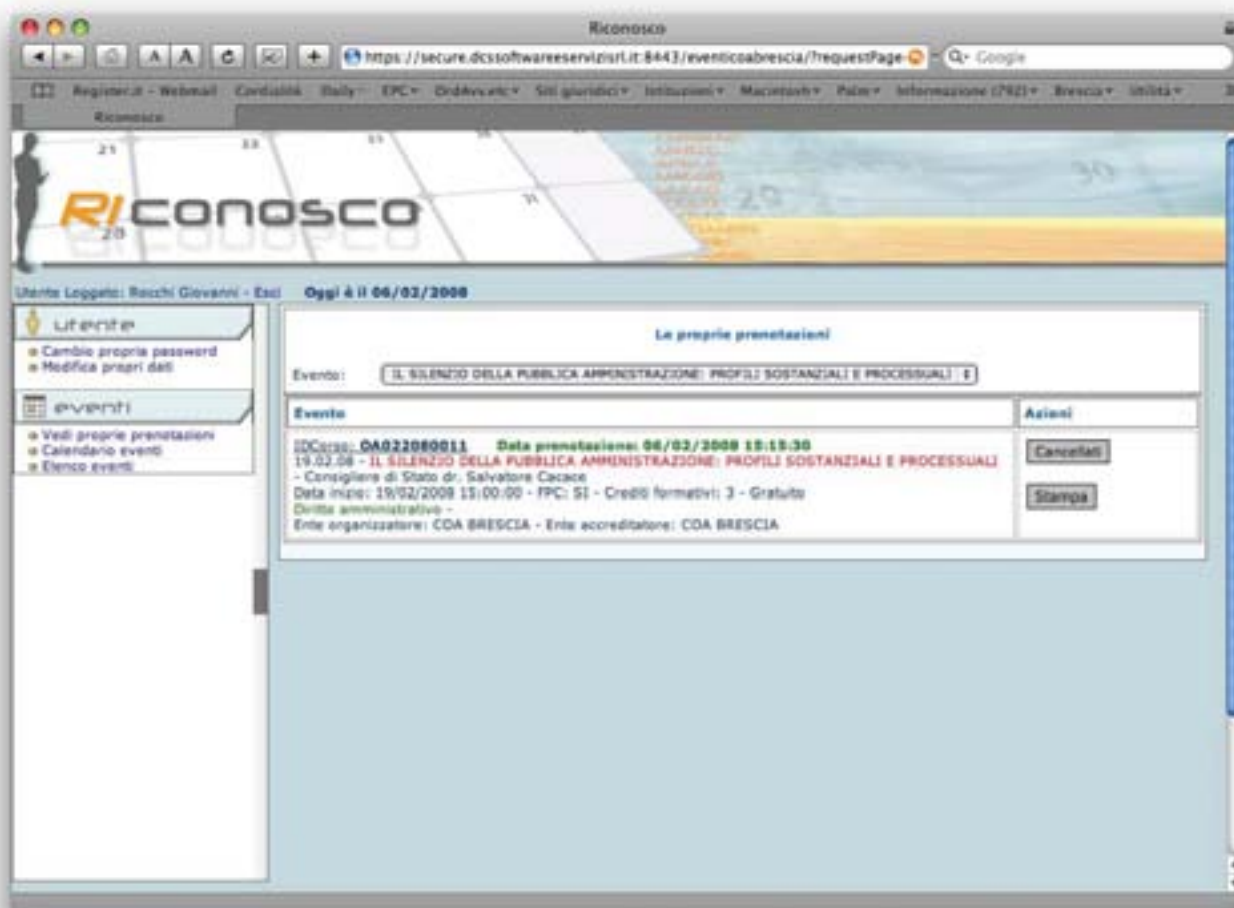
Riconosco

https://secure.dcssoftwareeservizisrl.it:8443/eventicoabrescia/?requestPage

Google

Register.it - Webmail Cordialità Daily EPC OrdAvv.etc Siti giuridici Istituzioni Macintosh Palm Informazione (792) Brescia Utilità

Riconosco

RICONOSCO

Utente Loggato: Rocchi Giovanni - Esci

Oggi è il 06/02/2008

utente

Cambio propria password
Modifica propri dati

eventi

Vedi proprie prenotazioni
Calendario eventi
Elenco eventi

Le proprie prenotazioni

Evento: IL SILENZIO DELLA PUBBLICA AMMINISTRAZIONE: PROFILI SOSTANZIALI E PROCESSUALI

| Evento | Azioni |
|---|---|
| IDCorso: OA022080011 Data prenotazione: 06/02/2008 15:15:30 19.02.08 - IL SILENZIO DELLA PUBBLICA AMMINISTRAZIONE: PROFILI SOSTANZIALI E PROCESSUALI - Consigliere di Stato dr. Salvatore Cacace Data inizio: 19/02/2008 15:00:00 - FPC: SI - Crediti formativi: 3 - Gratuito Diritto amministrativo - Ente organizzatore: COA BRESCIA - Ente accreditatore: COA BRESCIA | Cancellati Stampa |